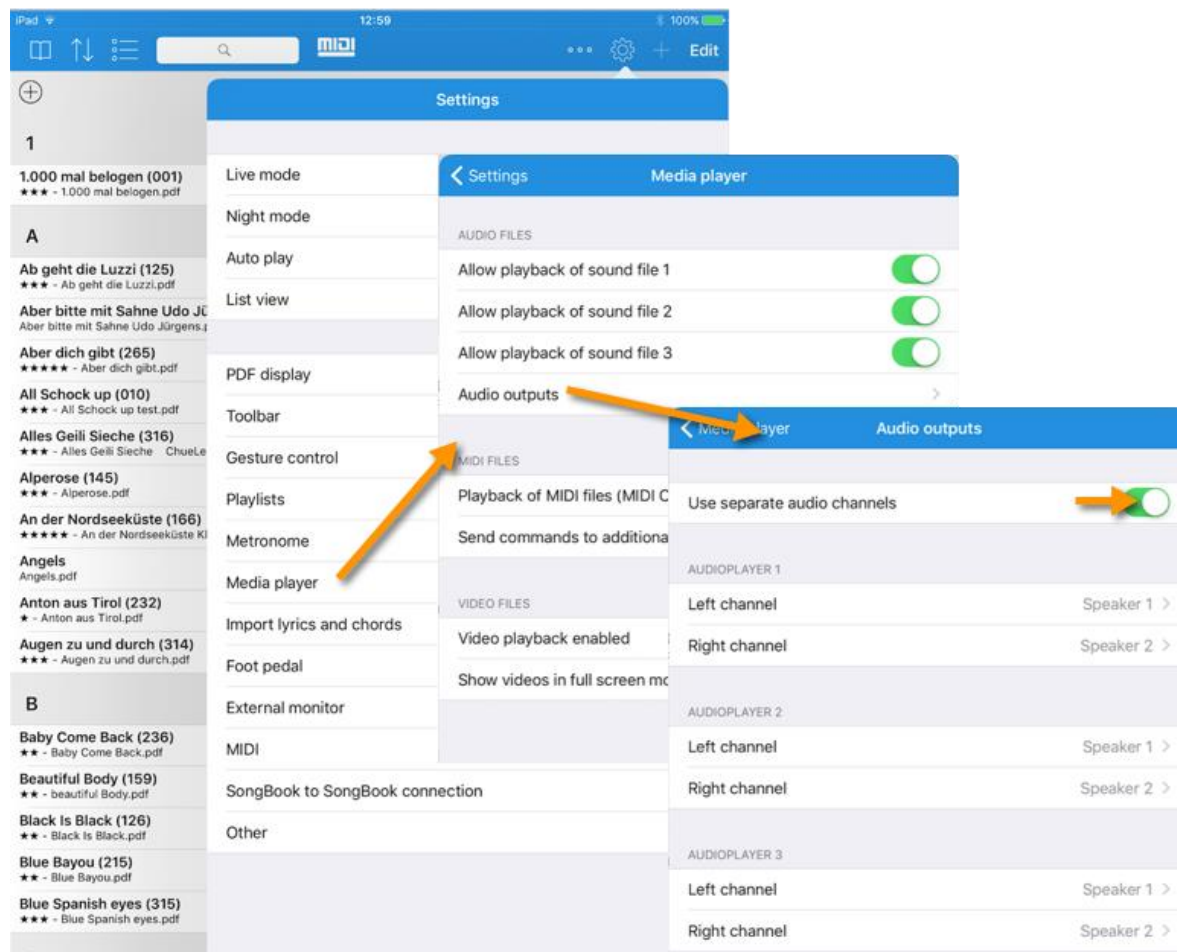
iPad 12:59 100%

MIDI ••• Edit

1

1.000 mal belogen (001)
★★★ - 1.000 mal belogen.pdf

A

Ab geht die Luzzi (125)
★★★ - Ab geht die Luzzi.pdf

Aber bitte mit Sahne Udo Jü
Aber bitte mit Sahne Udo Jürgens.

Aber dich gibt (265)
★★★★★ - Aber dich gibt.pdf

All Schock up (010)
★★★ - All Schock up test.pdf

Alles Geili Sieche (316)
★★★ - Alles Geili Sieche ChueLe

Alperose (145)
★★★ - Alperose.pdf

An der Nordseeküste (166)
★★★★★ - An der Nordseeküste Kl

Angels
Angels.pdf

Anton aus Tirol (232)
★ - Anton aus Tirol.pdf

Augen zu und durch (314)
★★★ - Augen zu und durch.pdf

B

Baby Come Back (236)
★★ - Baby Come Back.pdf

Beautiful Body (159)
★★ - beautiful Body.pdf

Black Is Black (126)
★★ - Black Is Black.pdf

Blue Bayou (215)
★★ - Blue Bayou.pdf

Blue Spanish eyes (315)
★★★ - Blue Spanish eyes.pdf

Settings

Live mode
Night mode
Auto play
List view

PDF display
Toolbar
Gesture control
Playlists
Metronome
Media player
Import lyrics and chords
Foot pedal
External monitor
MIDI
SongBook to SongBook connection
Other

Settings Media player

AUDIO FILES
Allow playback of sound file 1
Allow playback of sound file 2
Allow playback of sound file 3
Audio outputs

MIDI FILES
Playback of MIDI files (MIDI C
Send commands to additiona

VIDEO FILES
Video playback enabled
Show videos in full screen mo

Media player Audio outputs

Use separate audio channels

AUDIOPLAYER 1
Left channel Speaker 1
Right channel Speaker 2

AUDIOPLAYER 2
Left channel Speaker 1
Right channel Speaker 2

AUDIOPLAYER 3
Left channel Speaker 1
Right channel Speaker 2